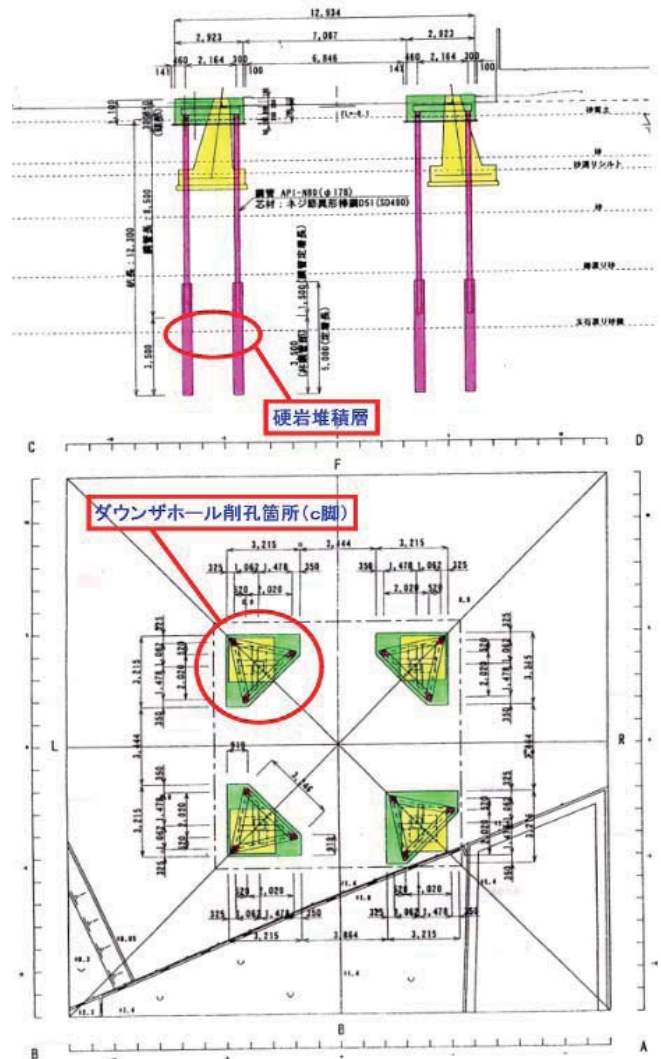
12,934

2,923 7,087 2,923

460 2,164 300 6,846 460 2,164 300

141 100 141 100

砂質土

砂

砂質シルト

砂

礫混り砂

玉石混り砂礫

鋼管 API-N80 (φ178)

芯材：ネジ節異形棒鋼D51 (SD490)

杭長 12,300

鋼管長 8,500

1,500

3,500

5,000

硬岩堆積層

C D

F

ダウンザホール削孔箇所（c脚）

3,215 3,444 3,215

325 1,062 1,478 350 350 1,478 1,062 325

520 1,020 2,020 520

L R

3,215

3,444

3,215

3,845

3,444

520 1,020 520 1,020

325 1,062 1,478 350 325 1,062 1,478 350

3,215 3,864 3,215

B

B A